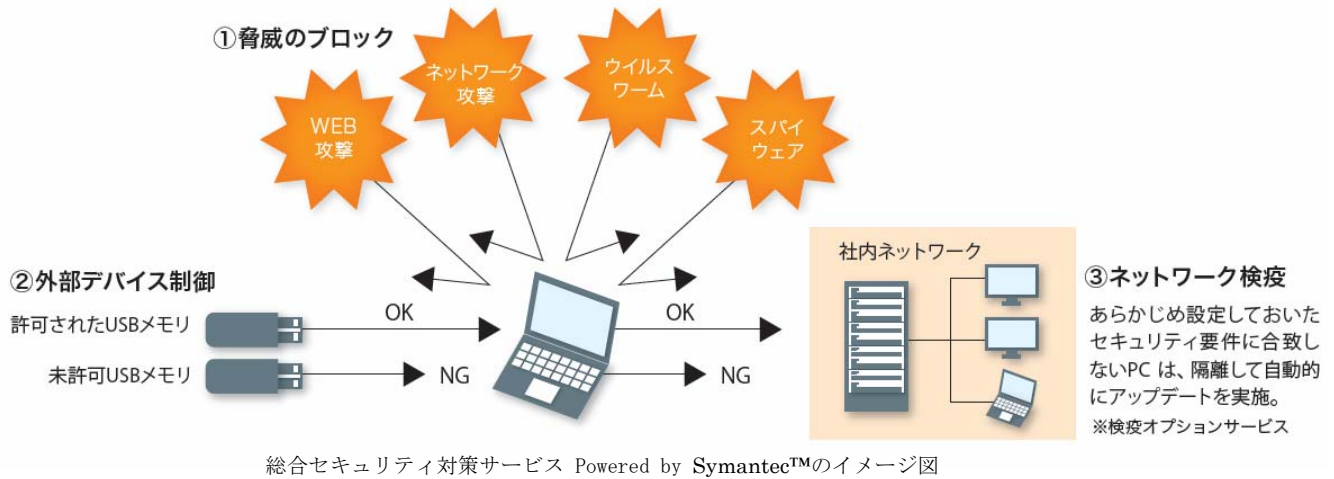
①脅威のブロック

WEB
攻撃

ネットワーク
攻撃

ウイルス
ワーム

スパイ
ウェア

②外部デバイス制御

許可されたUSBメモリ

OK

未許可USBメモリ

NG

OK

NG

社内ネットワーク

③ネットワーク検疫

あらかじめ設定しておいたセキュリティ要件に合致しないPC は、隔離して自動的にアップデートを実施。

※検疫オプションサービス

総合セキュリティ対策サービス Powered by Symantec™のイメージ図